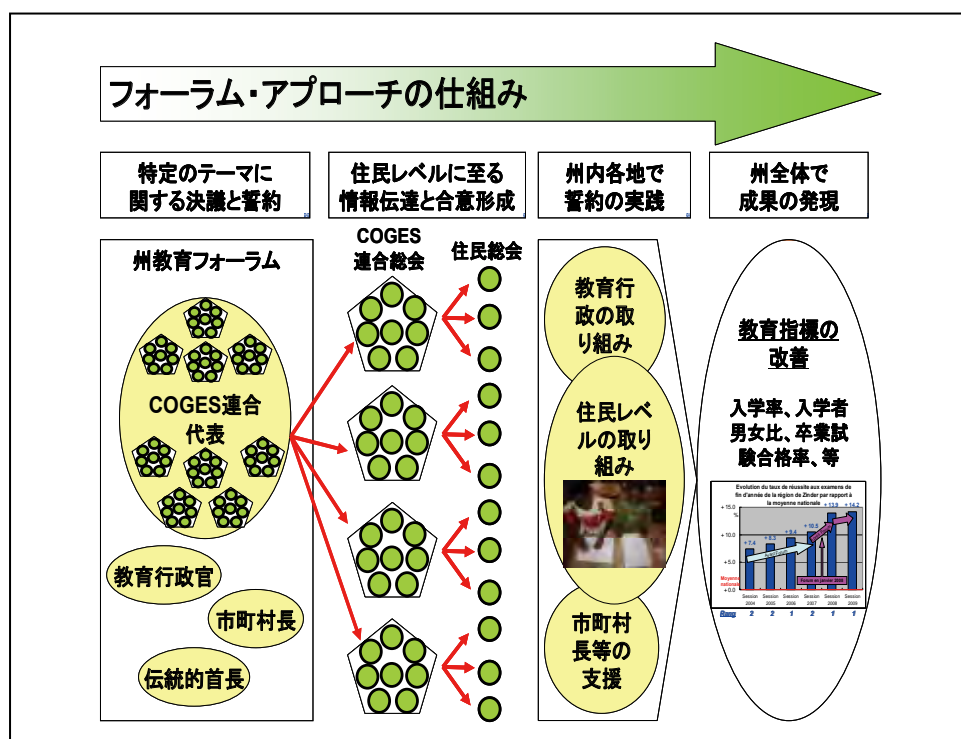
フォーラム・アプローチの仕組み

特定のテーマに関する決議と誓約

住民レベルに至る情報伝達と合意形成

州内各地で誓約の実践

州全体で成果の発現

州教育フォーラム

COGES連合代表

教育行政官

市町村長

伝統的首長

COGES連合総会

住民総会

教育行政の取り組み

住民レベルの取り組み

市町村長等の支援

教育指標の改善

入学率、入学者男女比、卒業試験合格率、等

Evolution du taux de réussite aux examens de fin d'année de la région de Zinder par rapport à la moyenne nationale

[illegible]